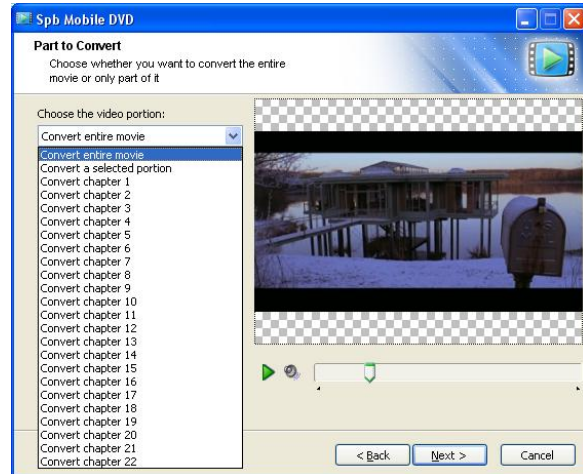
Spb Mobile DVD

Part to Convert

Choose whether you want to convert the entire movie or only part of it

Choose the video portion:

Convert entire movie

Convert entire movie
Convert a selected portion
Convert chapter 1
Convert chapter 2
Convert chapter 3
Convert chapter 4
Convert chapter 5
Convert chapter 6
Convert chapter 7
Convert chapter 8
Convert chapter 9
Convert chapter 10
Convert chapter 11
Convert chapter 12
Convert chapter 13
Convert chapter 14
Convert chapter 15
Convert chapter 16
Convert chapter 17
Convert chapter 18
Convert chapter 19
Convert chapter 20
Convert chapter 21
Convert chapter 22

< Back
Next >
Cancel